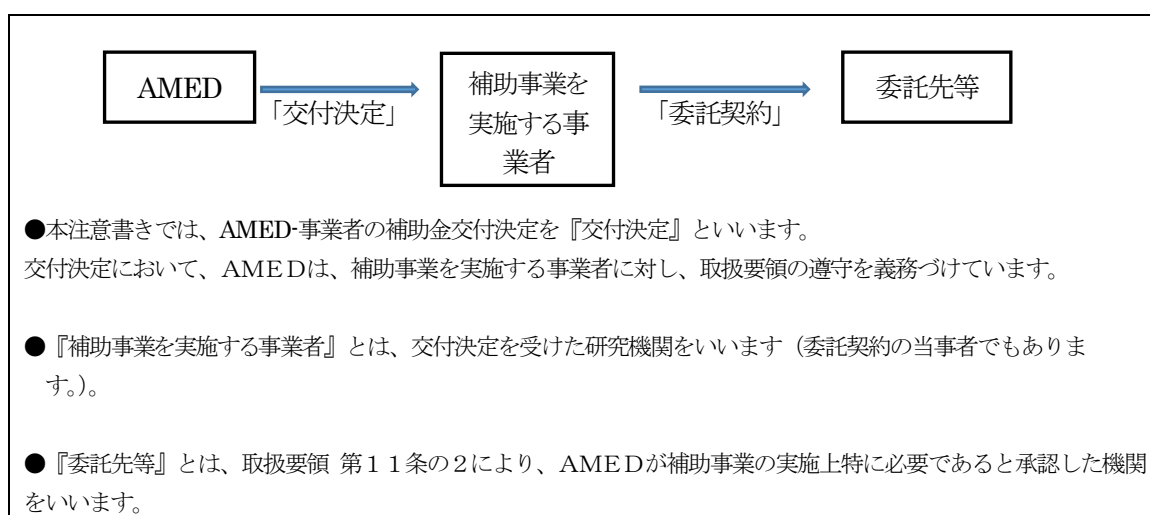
AMED

「交付決定」

補助事業を実施する事業者

「委託契約」

委託先等

●本注意書きでは、AMED-事業者の補助金交付決定を『交付決定』といいます。
交付決定において、AMEDは、補助事業を実施する事業者に対し、取扱要領の遵守を義務づけています。

●『補助事業を実施する事業者』とは、交付決定を受けた研究機関をいいます（委託契約の当事者でもあります。）。

●『委託先等』とは、取扱要領 第１１条の２により、AMEDが補助事業の実施上特に必要であると承認した機関をいいます。